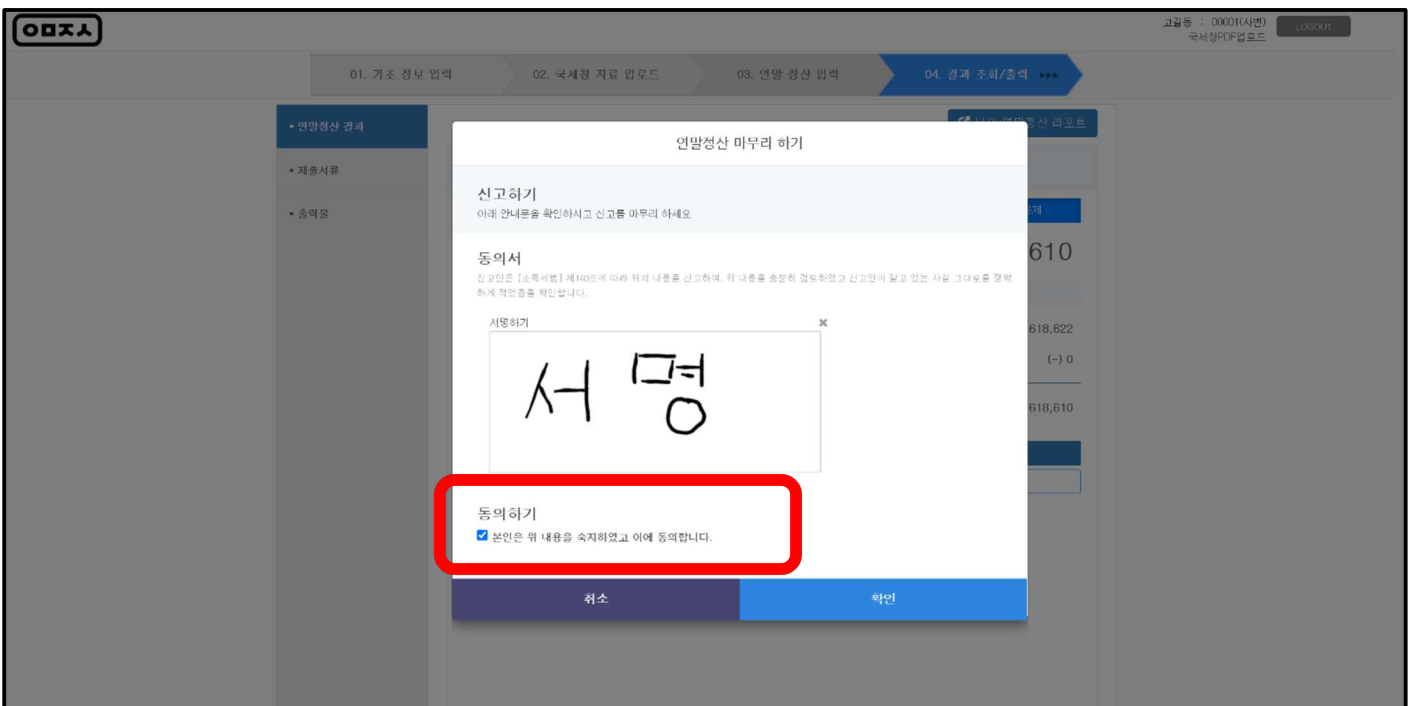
ㅇㅁㅈㅅ

고길동 : 00001(사번)
국세청PDF업로드
LOGOUT

01. 기초 정보 입력
02. 국세청 자료 업로드
03. 연말 정산 입력
04. 결과 조회/출력 ▸▸▸

• 연말정산 결과
• 제출서류
• 출력물

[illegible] 연말정산 리포트

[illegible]제
610
618,622
(-) 0
618,610

연말정산 마무리 하기

신고하기
아래 안내문을 확인하시고 신고를 마무리 하세요

동의서
신고인은 [소득세법] 제140조에 따라 위의 내용을 신고하며, 위 내용을 충분히 검토하였고 신고인이 알고 있는 사실 그대로를 정확하게 적었음을 확인합니다.

서명하기
×
서 명

동의하기
본인은 위 내용을 숙지하였고 이에 동의합니다.

취소
확인